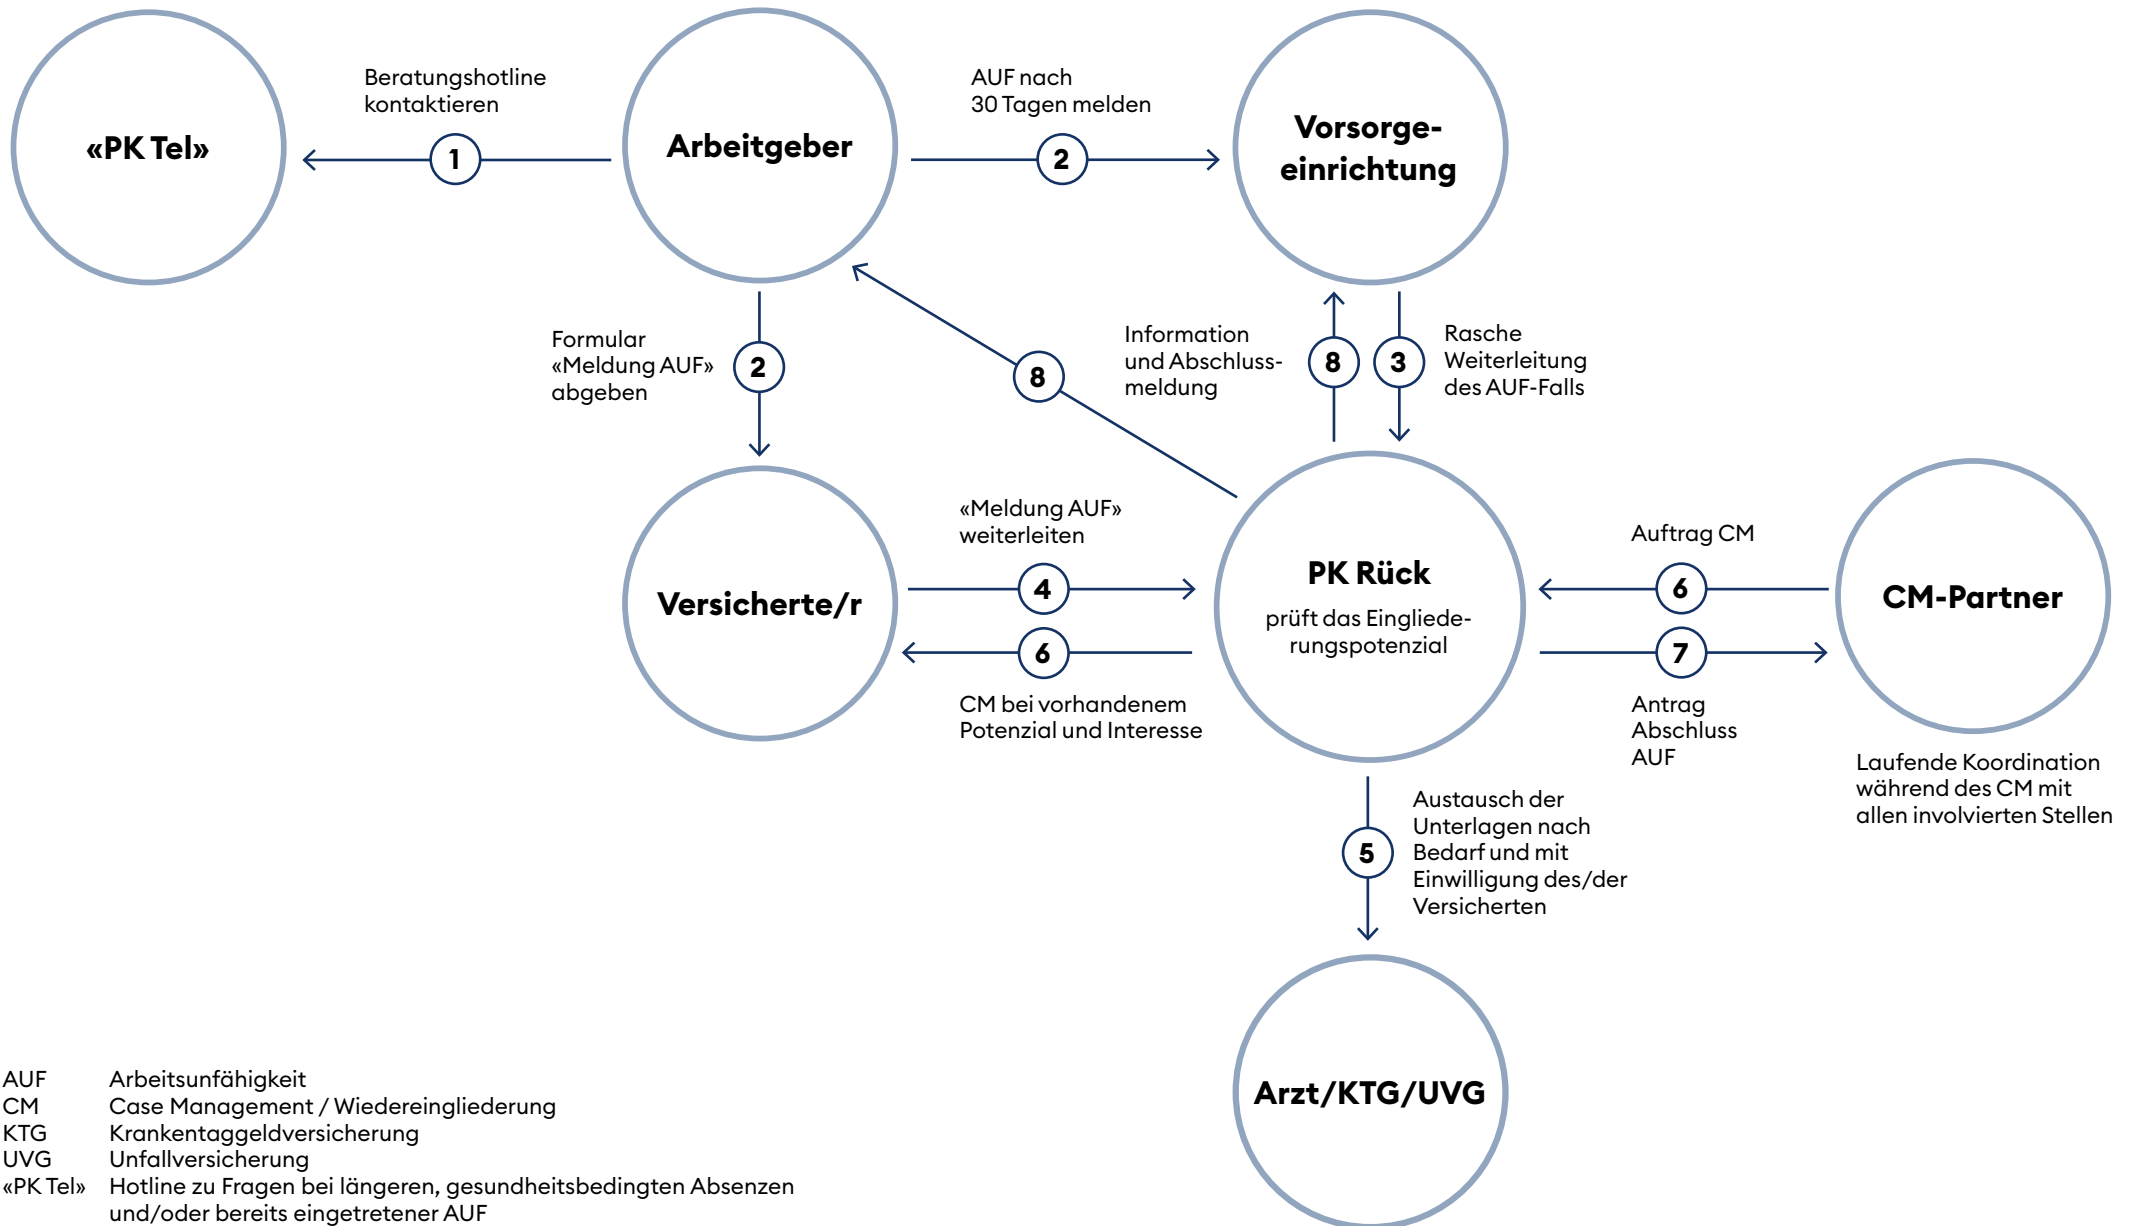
«PK Tel»

Beratungshotline kontaktieren

1

Arbeitgeber

AUF nach 30 Tagen melden

2

Vorsorgeeinrichtung

Formular «Meldung AUF» abgeben

2

8

Information und Abschlussmeldung

8

3

Rasche Weiterleitung des AUF-Falls

Versicherte/r

«Meldung AUF» weiterleiten

4

6

CM bei vorhandenem Potenzial und Interesse

PK Rück

prüft das Eingliederungspotenzial

Auftrag CM

6

7

Antrag Abschluss AUF

CM-Partner

Laufende Koordination während des CM mit allen involvierten Stellen

5

Austausch der Unterlagen nach Bedarf und mit Einwilligung des/der Versicherten

Arzt/KTG/UVG

| | |
|---|---|
| AUF | Arbeitsunfähigkeit |
| CM | Case Management / Wiedereingliederung |
| KTG | Krankentaggeldversicherung |
| UVG | Unfallversicherung |
| «PK Tel» | Hotline zu Fragen bei längeren, gesundheitsbedingten Absenzen und/oder bereits eingetretener AUF |